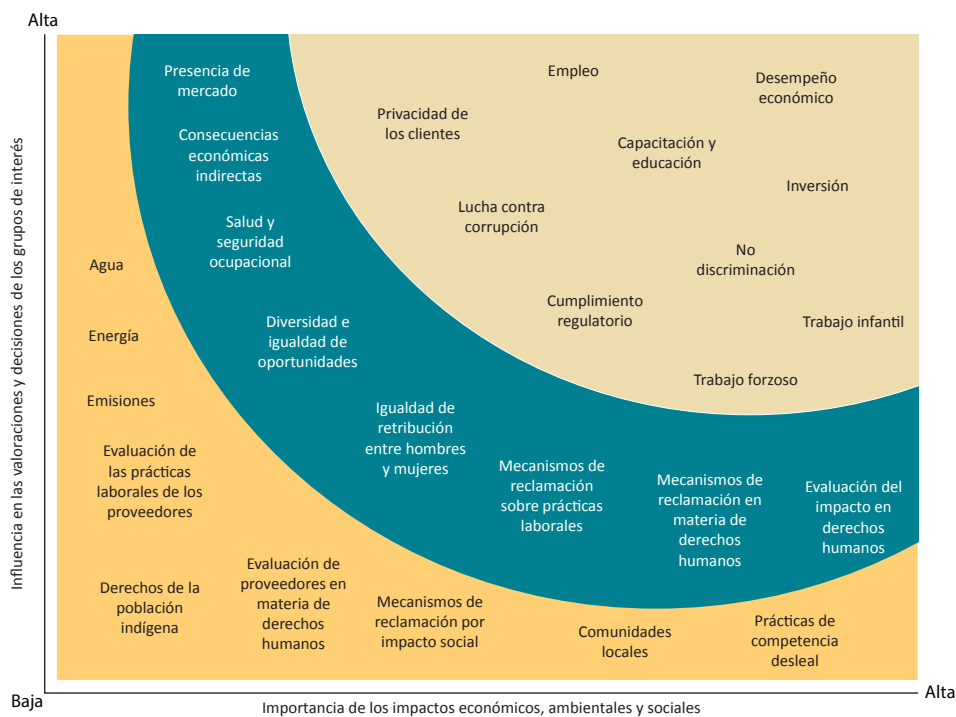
Alta

Influencia en las valoraciones y decisiones de los grupos de interés

Presencia de mercado

Empleo

Desempeño económico

Privacidad de los clientes

Consecuencias económicas indirectas

Capacitación y educación

Inversión

Lucha contra corrupción

Salud y seguridad ocupacional

No discriminación

Agua

Cumplimiento regulatorio

Trabajo infantil

Energía

Diversidad e igualdad de oportunidades

Trabajo forzoso

Emisiones

Igualdad de retribución entre hombres y mujeres

Evaluación de las prácticas laborales de los proveedores

Mecanismos de reclamación sobre prácticas laborales

Mecanismos de reclamación en materia de derechos humanos

Evaluación del impacto en derechos humanos

Derechos de la población indígena

Evaluación de proveedores en materia de derechos humanos

Mecanismos de reclamación por impacto social

Comunidades locales

Prácticas de competencia desleal

Baja

Importancia de los impactos económicos, ambientales y sociales

Alta